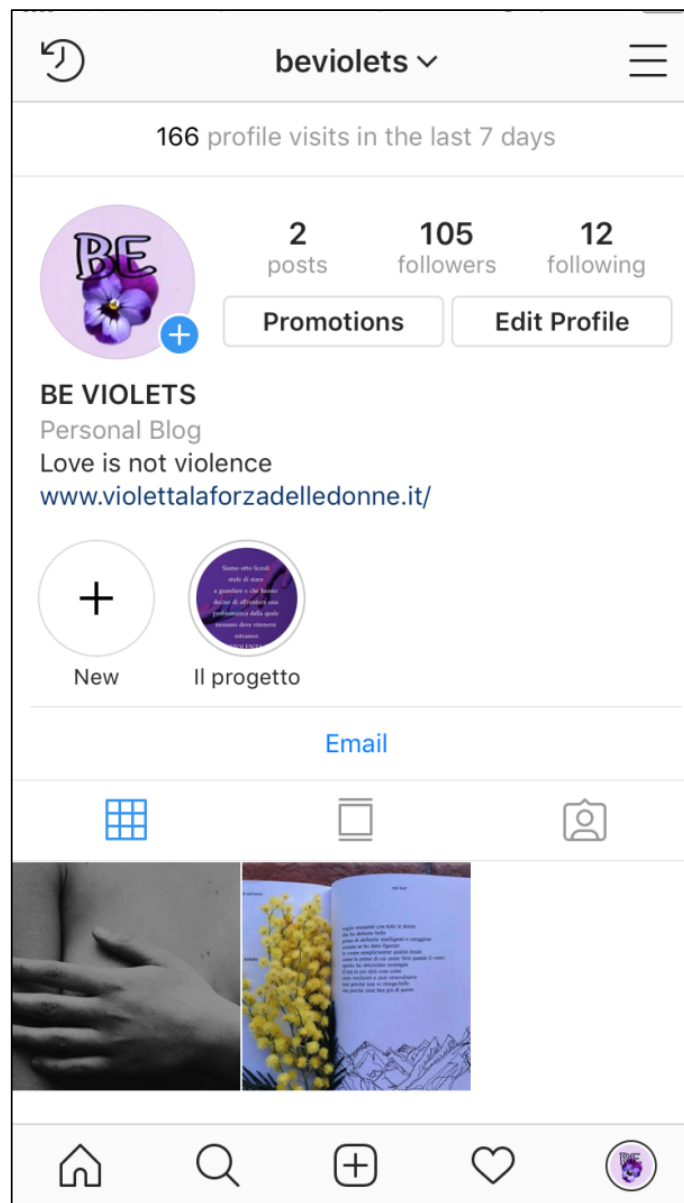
beviolets

166 profile visits in the last 7 days

BE

2 posts

105 followers

12 following

Promotions

Edit Profile

BE VIOLETS
Personal Blog
Love is not violence
www.violettalaforzadelledonne.it/

Siamo otto licenti stufe di stare a guardare e che hanno deciso di affrontare una problematica dalla quale nessuno deve ritenersi estraneo. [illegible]

New

Il progetto

Email

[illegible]

BE